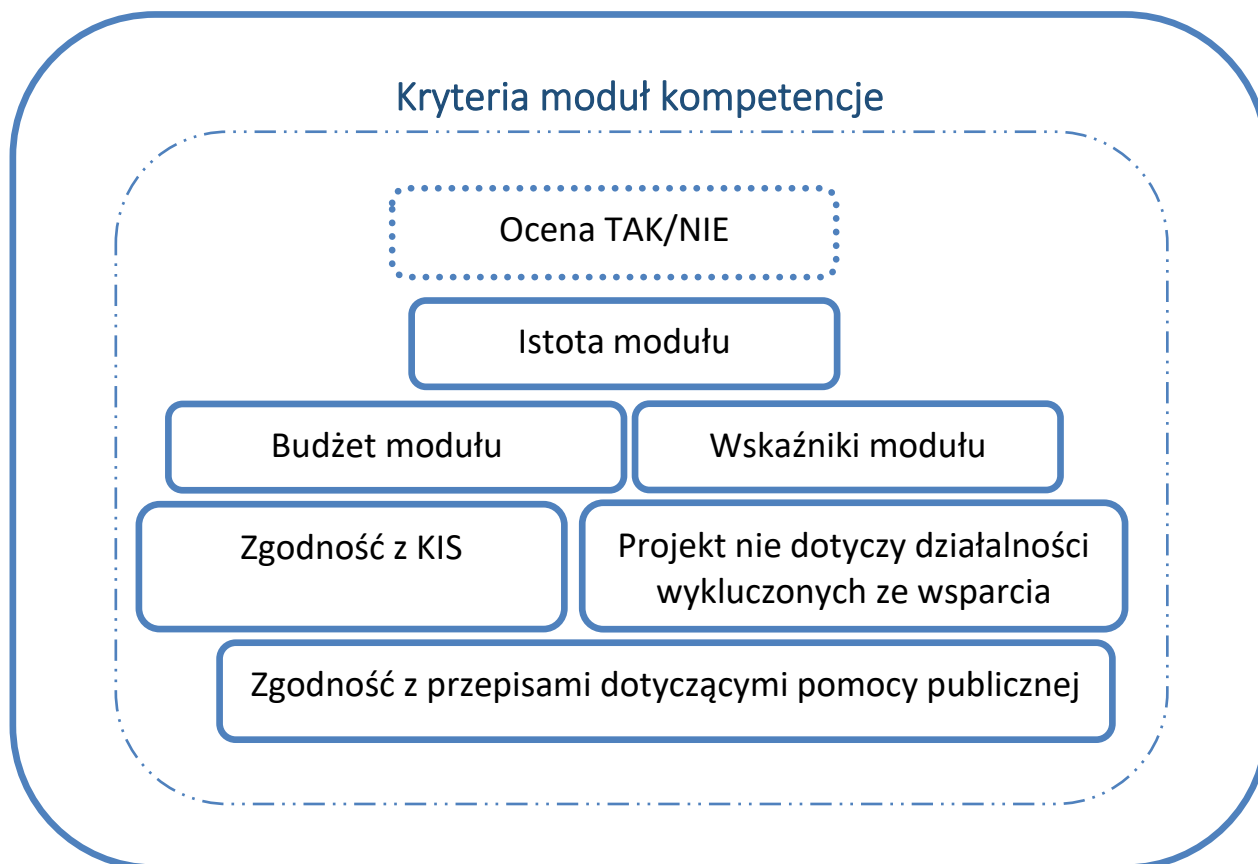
Kryteria moduł kompetencje

Ocena TAK/NIE

Istota modułu

Budżet modułu

Wskaźniki modułu

Zgodność z KIS

Projekt nie dotyczy działalności wykluczonych ze wsparcia

Zgodność z przepisami dotyczącymi pomocy publicznej